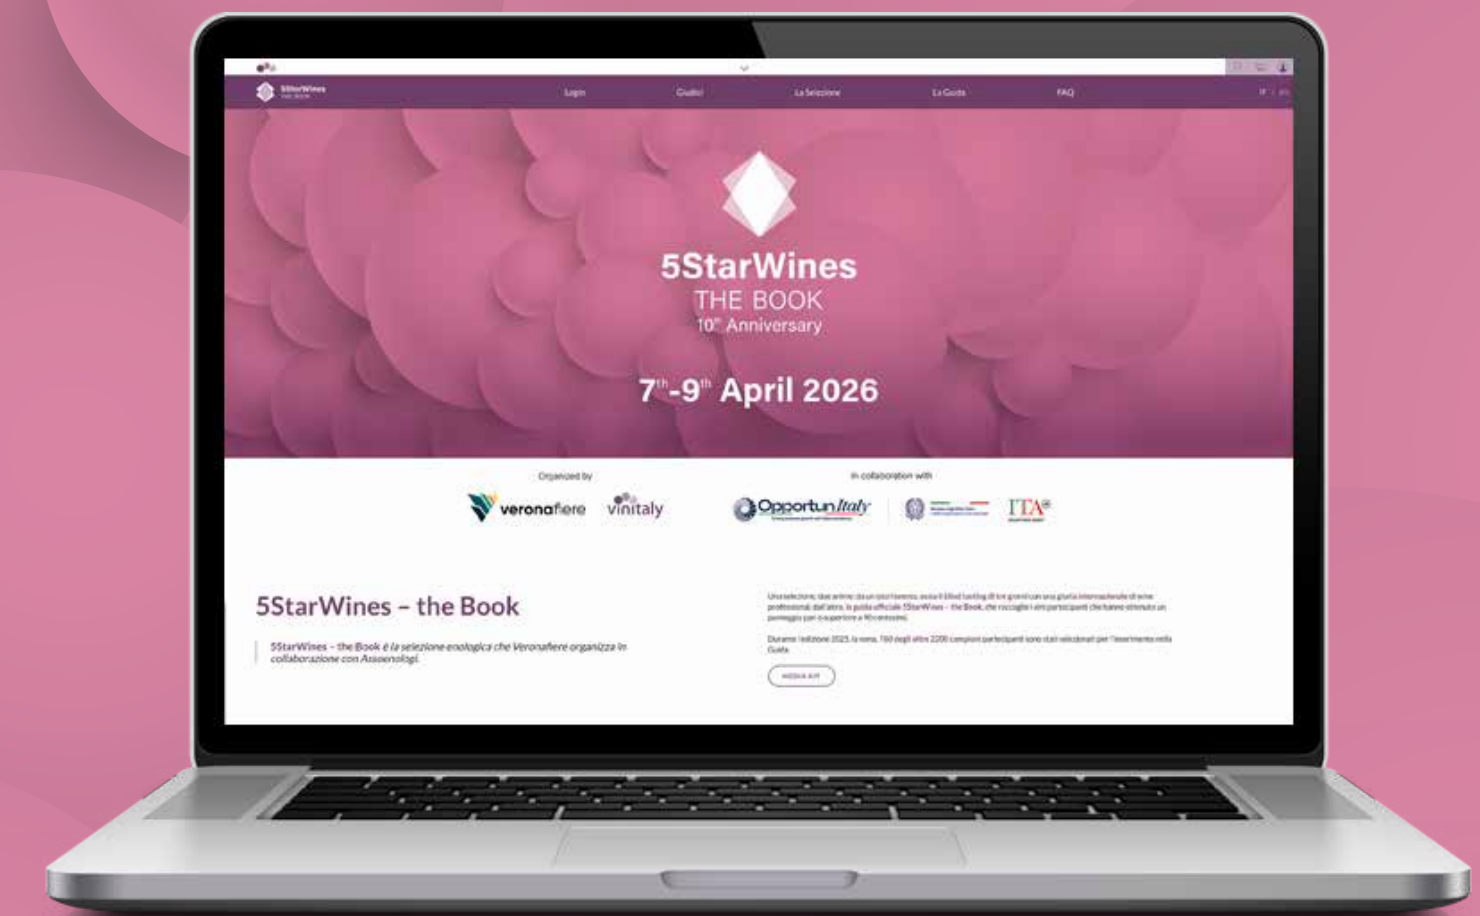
5StarWines THE BOOK

Login Giudici La Selezione La Guida FAQ

5StarWines
THE BOOK
$10^{th}$ Anniversary

$7^{th}$-$9^{th}$ April 2026

Organized by

veronafiere vinitaly

In collaborazione with

Opportunitaly ITA

5StarWines – the Book

5StarWines – the Book è la selezione enologica che Veronafiere organizza in collaborazione con Assoenologi.

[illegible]

Durante l'edizione 2025, la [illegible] 2200 campioni partecipanti sono stati selezionati per l'inserimento nella Guida.

MEDIA KIT